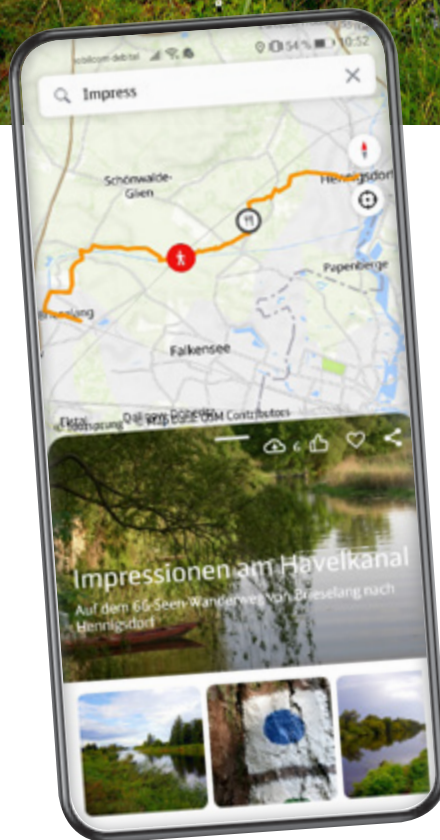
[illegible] 54% 10:52

Impress

Schönwalde-Glien

Hennigsdorf

Papenberge

Brieselang

Falkensee

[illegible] © Mapbox © OSM Contributors

6

Impressionen am Havelkanal

Auf dem 66-Seen-Wanderweg von Brieselang nach Hennigsdorf